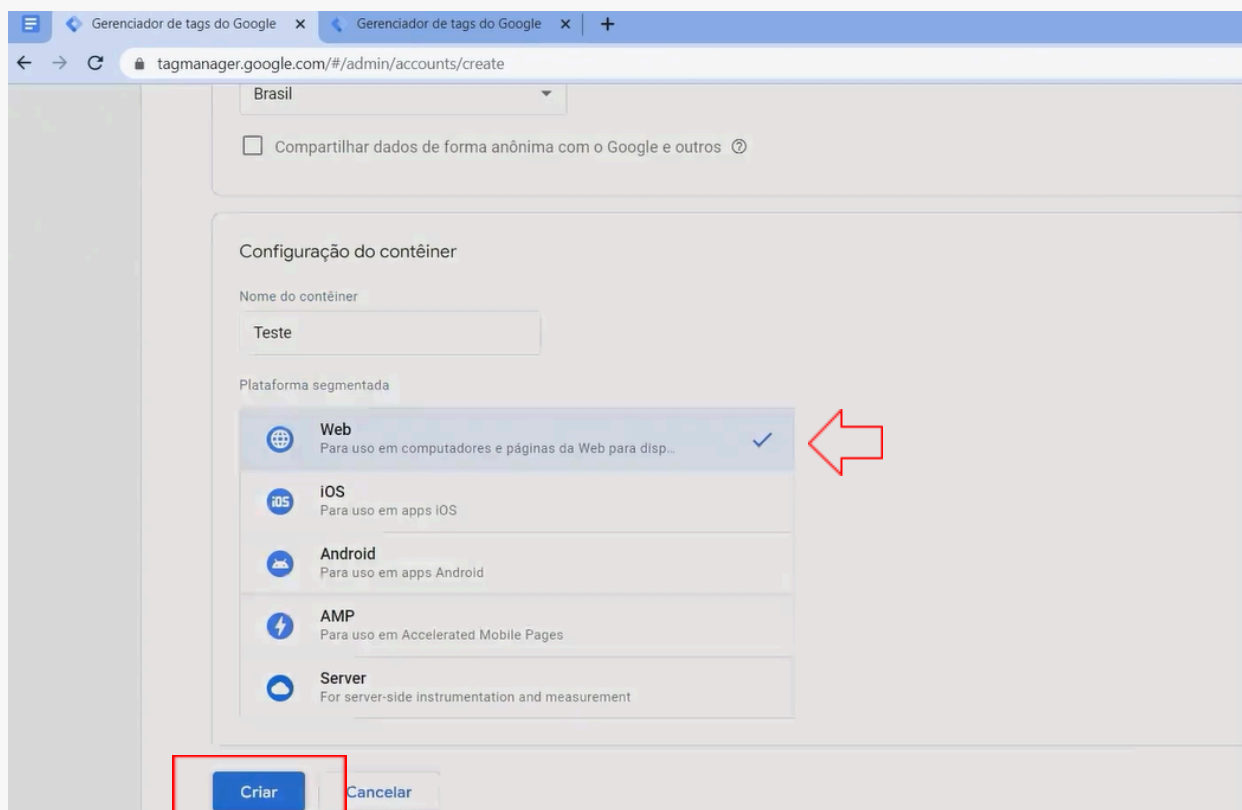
Gerenciador de tags do Google ×
Gerenciador de tags do Google ×
+
tagmanager.google.com/#/admin/accounts/create

Brasil

Compartilhar dados de forma anônima com o Google e outros

Configuração do contêiner

Nome do contêiner
Teste

Plataforma segmentada

Web
Para uso em computadores e páginas da Web para disp...

iOS
Para uso em apps iOS

Android
Para uso em apps Android

AMP
Para uso em Accelerated Mobile Pages

Server
For server-side instrumentation and measurement

Criar
Cancelar